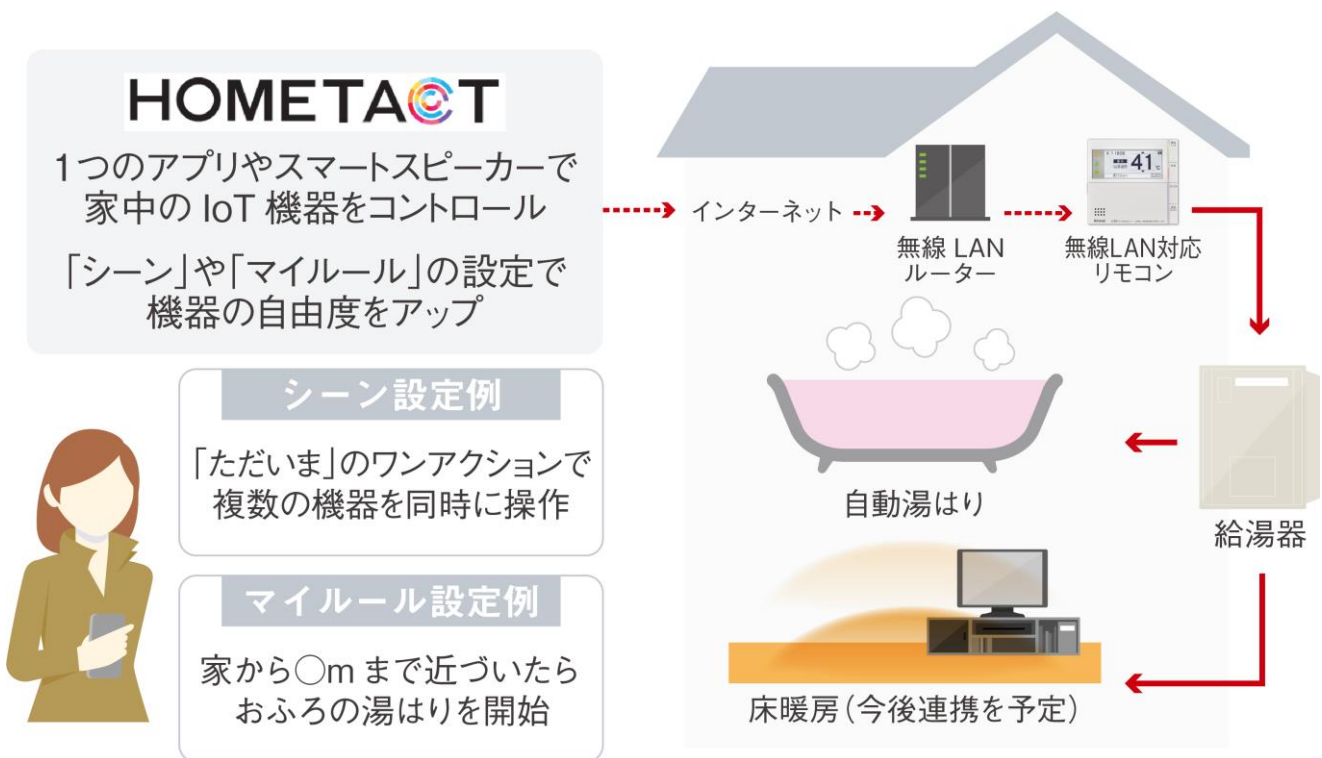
HOMETACT

1つのアプリやスマートスピーカーで家中の IoT 機器をコントロール

「シーン」や「マイルール」の設定で機器の自由度をアップ

シーン設定例

「ただいま」のワンアクションで複数の機器を同時に操作

マイルール設定例

家から◯m まで近づいたらおふろの湯はりを開始

インターネット

無線 LAN ルーター

41

無線LAN対応リモコン

自動湯はり

給湯器

床暖房（今後連携を予定）